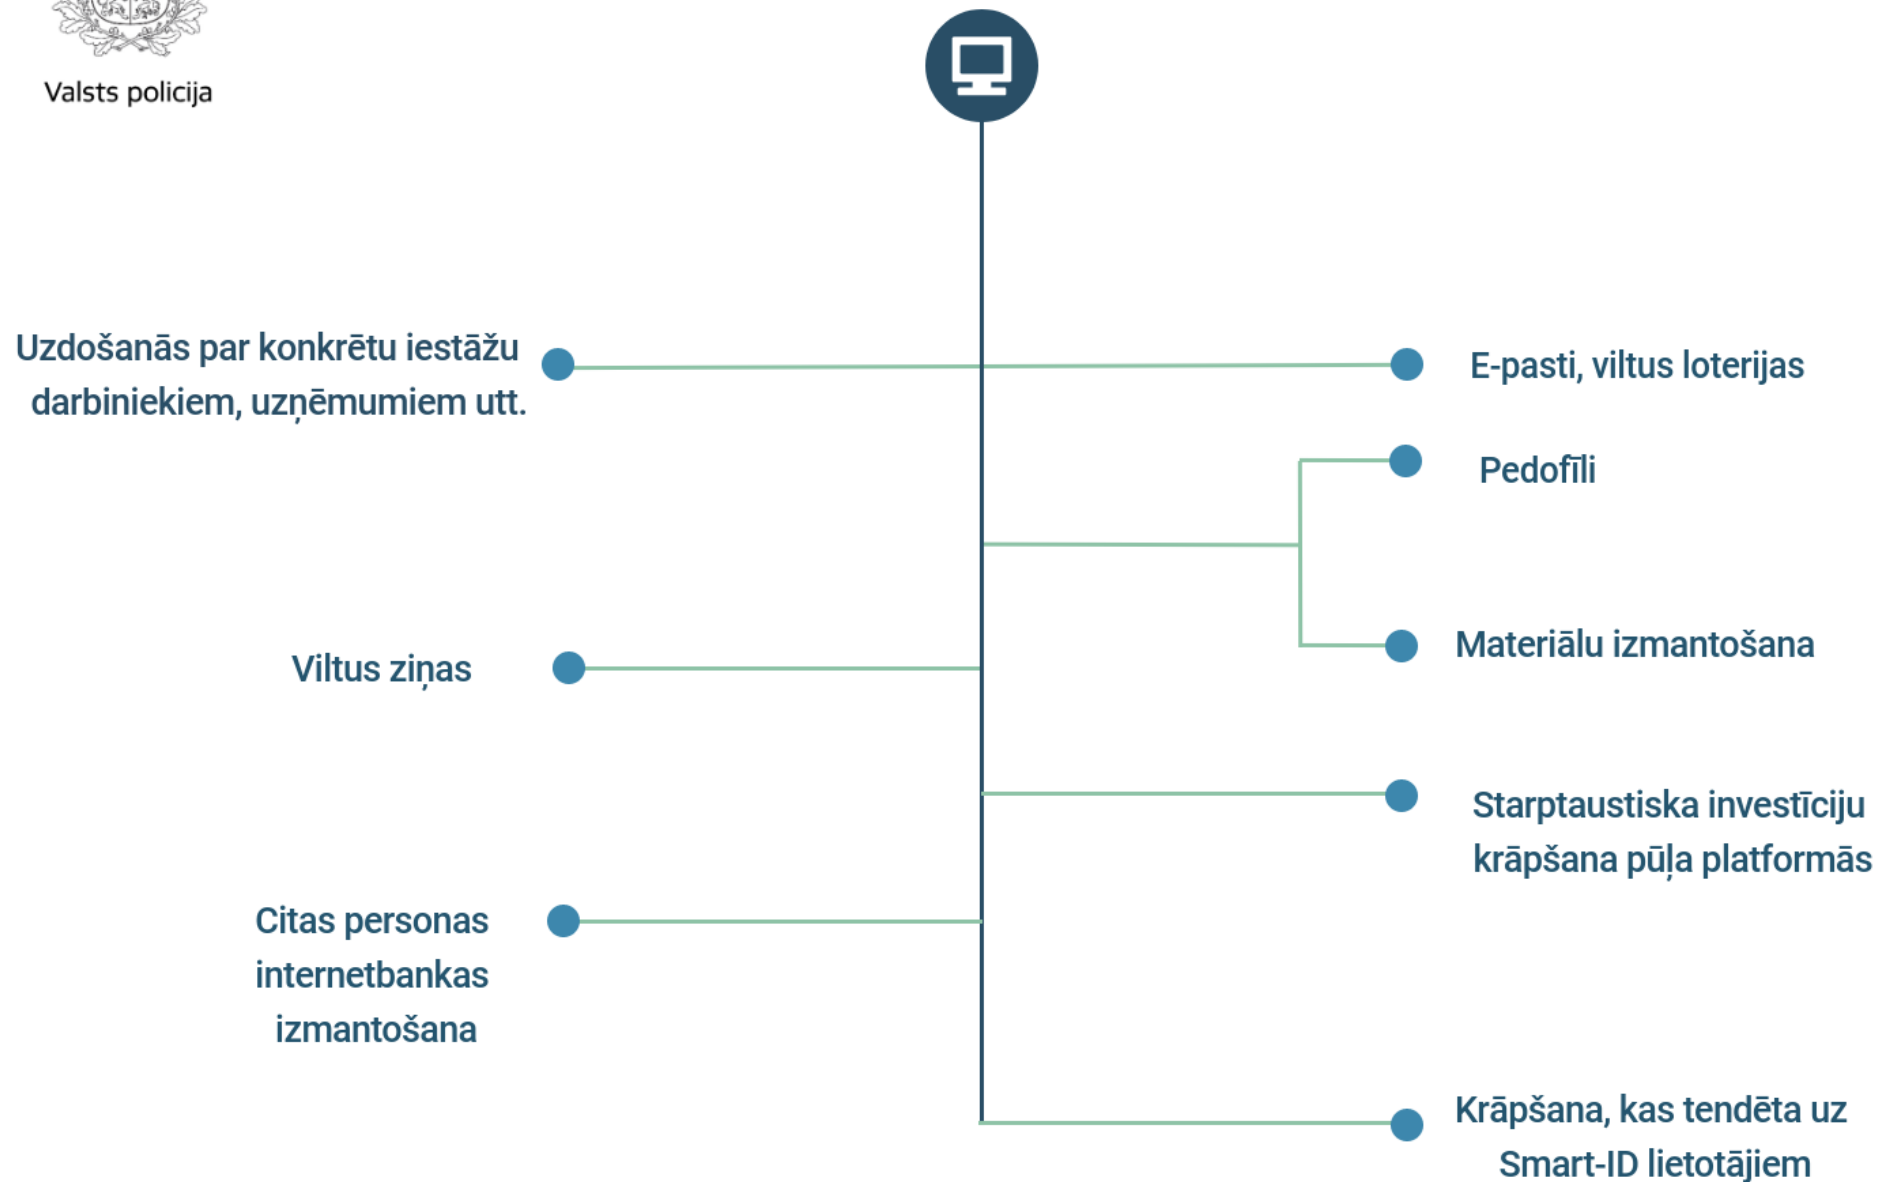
Valsts policija

Uzdošanās par konkrētu iestāžu darbiniekiem, uzņēmumiem utt.

E-pasti, viltus loterijas

Pedofīli

Materiālu izmantošana

Viltus ziņas

Starptaustiska investīciju krāpšana pūļa platformās

Citas personas internetbankas izmantošana

Krāpšana, kas tendēta uz Smart-ID lietotājiem